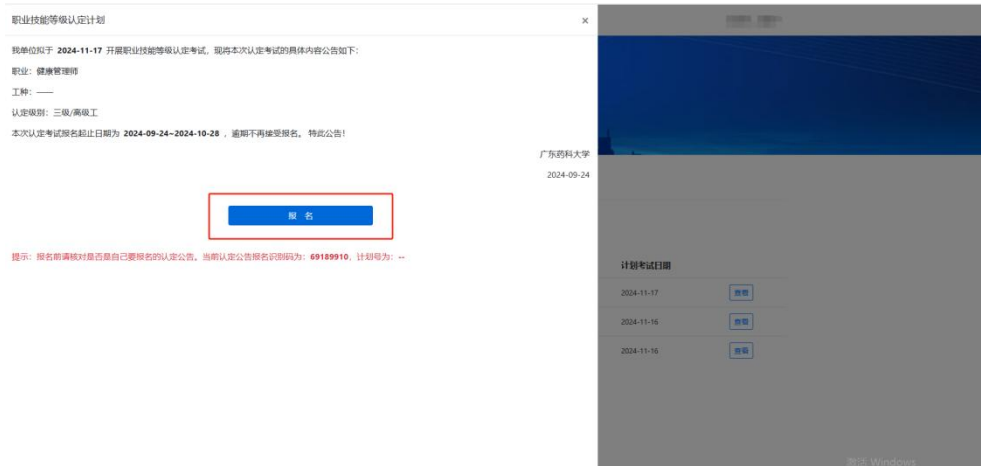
职业技能等级认定计划

×

我单位拟于 **2024-11-17** 开展职业技能等级认定考试，现将本次认定考试的具体内容公告如下：

职业：健康管理师

工种：——

认定级别：三级/高级工

本次认定考试报名起止日期为 **2024-09-24~2024-10-28** ，逾期不再接受报名。特此公告！

广东药科大学

2024-09-24

报 名

提示：报名前请核对是否是自己要报名的认定公告。当前认定公告报名识别码为：**69189910**，计划号为：--

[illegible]

计划考试日期

2024-11-17 查看

2024-11-16 查看

2024-11-16 查看

激活 Windows